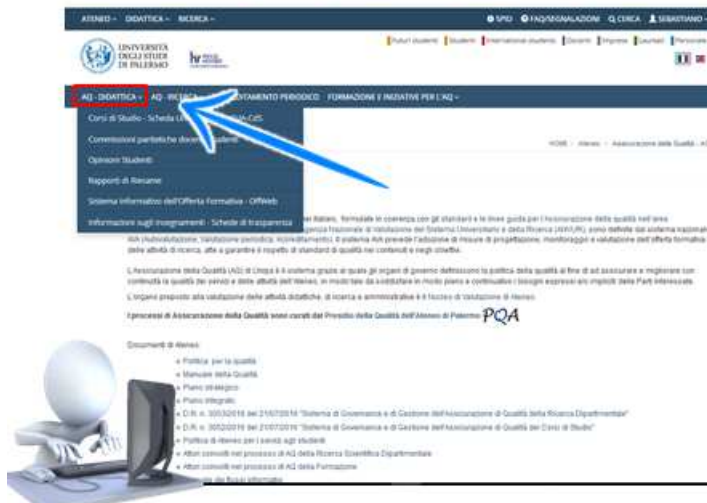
ATENEO - DIDATTICA - RICERCA -

SPID FAQ/SEGNALAZIONI CERCA SEBASTIANO -

UNIVERSITÀ DEGLI STUDI DI PALERMO

Futuri studenti Studenti International students Docenti Imprese Laureati Personale

AQ - DIDATTICA - AQ - RICERCA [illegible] ACCREDITAMENTO PERIODICO FORMAZIONE E INIZIATIVE PER L'AQ -

Corsi di Studio - Scheda U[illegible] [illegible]A CdS

Commissioni paritetiche doce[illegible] studenti

Opinioni Studenti

Rapporti di Riesame

Sistema Informativo dell'Offerta Formativa - OffWeb

Informazioni sugli Insegnamenti - Schede di trasparenza

HOME › Ateneo › Assicurazione della Qualità › A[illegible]

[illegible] italiano, formulate in coerenza con gli standard e le linee guida per l'Assicurazione della qualità nell'area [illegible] Agenzia Nazionale di Valutazione del Sistema Universitario e della Ricerca (ANVUR), sono definite dal sistema nazionale AVA (Autovalutazione, Valutazione periodica, Accreditamento). Il sistema AVA prevede l'adozione di misure di progettazione, monitoraggio e valutazione dell'offerta formativa e delle attività di ricerca, atte a garantire il rispetto di standard di qualità nei contenuti e negli obiettivi.

L'Assicurazione della Qualità (AQ) di Unipa è il sistema grazie al quale gli organi di governo definiscono la politica della qualità al fine di ad assicurare e migliorare con continuità la qualità dei servizi e delle attività dell'Ateneo, in modo tale da soddisfare in modo pieno e continuativo i bisogni espressi e/o impliciti delle Parti interessate.

L'organo preposto alla valutazione delle attività didattiche, di ricerca e amministrative è il Nucleo di Valutazione di Ateneo.

I processi di Assicurazione della Qualità sono curati dal Presidio della Qualità dell'Ateneo di Palermo PQA

Documenti di Ateneo:

Politica per la qualità
Manuale della Qualità
Piano strategico
Piano integrato
D.R. n. 3053/2016 del 21/07/2016 "Sistema di Governance e di Gestione dell'Assicurazione di Qualità della Ricerca Dipartimentale"
D.R. n. 3052/2016 del 21/07/2016 "Sistema di Governance e di Gestione dell'Assicurazione di Qualità dei Corsi di Studio"
Politica di Ateneo per i servizi agli studenti
Attori coinvolti nel processo di AQ della Ricerca Scientifica Dipartimentale
Attori coinvolti nel processo di AQ della Formazione
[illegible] dei flussi informativi